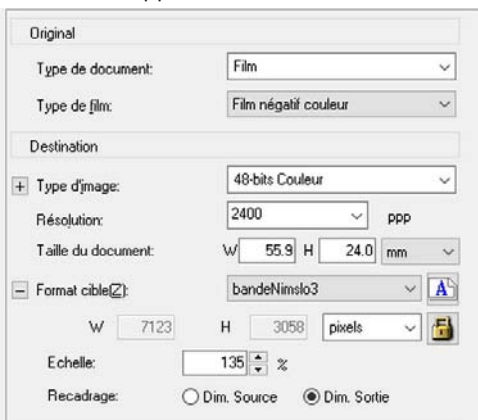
Original

Type de document: Film

Type de film: Film négatif couleur

Destination

+ Type d'image: 48-bits Couleur

Résolution: 2400 ppp

Taille du document: W 55.9 H 24.0 mm

– Format cible(Z): bandeNimslo3

W 7123 H 3058 pixels

Echelle: 135 %

Recadrage: Dim. Source Dim. Sortie